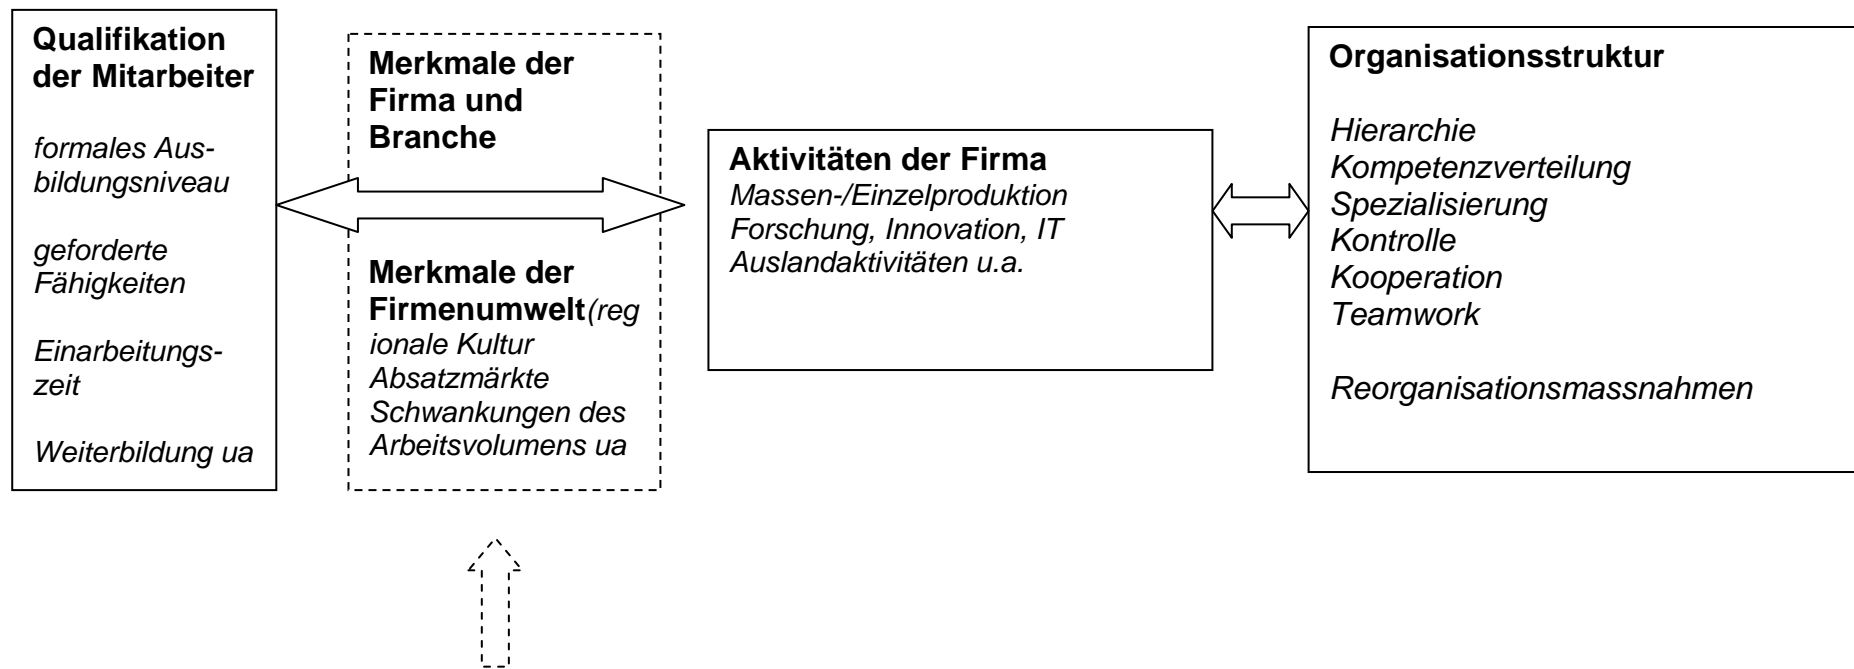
Qualifikation der Mitarbeiter

formales Ausbildungsniveau

geforderte Fähigkeiten

Einarbeitungszeit

Weiterbildung ua

Merkmale der Firma und Branche

Merkmale der Firmenumwelt(regionale Kultur
Absatzmärkte
Schwankungen des Arbeitsvolumens ua

Aktivitäten der Firma
Massen-/Einzelproduktion
Forschung, Innovation, IT
Auslandaktivitäten u.a.

Organisationsstruktur

Hierarchie
Kompetenzverteilung
Spezialisierung
Kontrolle
Kooperation
Teamwork

Reorganisationsmassnahmen